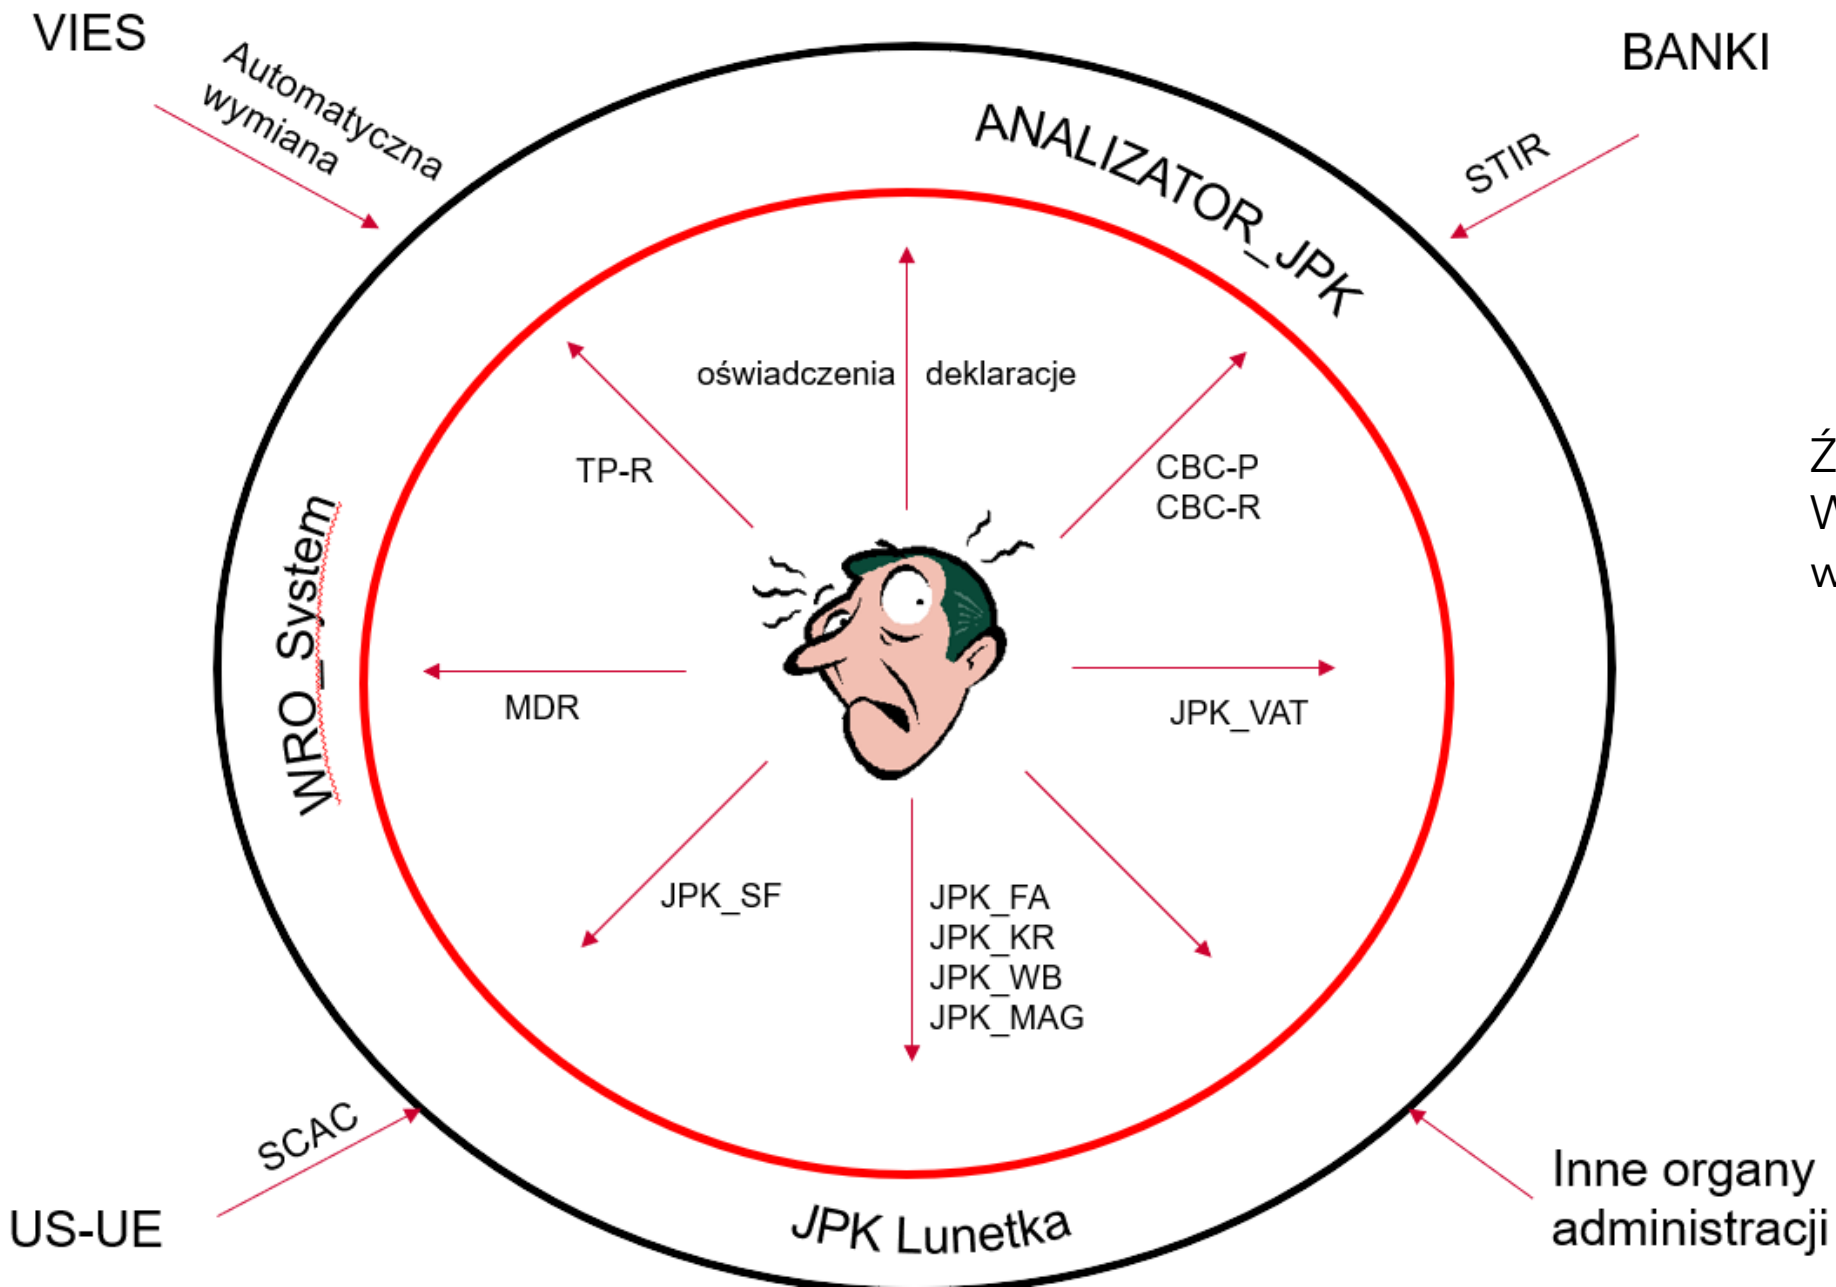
VIES

Automatyczna wymiana

BANKI

ANALIZATOR_JPK

STIR

oświadczenia

deklaracje

TP-R

CBC-P
CBC-R

WRO_System

MDR

JPK_VAT

JPK_SF

JPK_FA
JPK_KR
JPK_WB
JPK_MAG

Ź
W
w

SCAC

US-UE

JPK Lunetka

Inne organy administracji